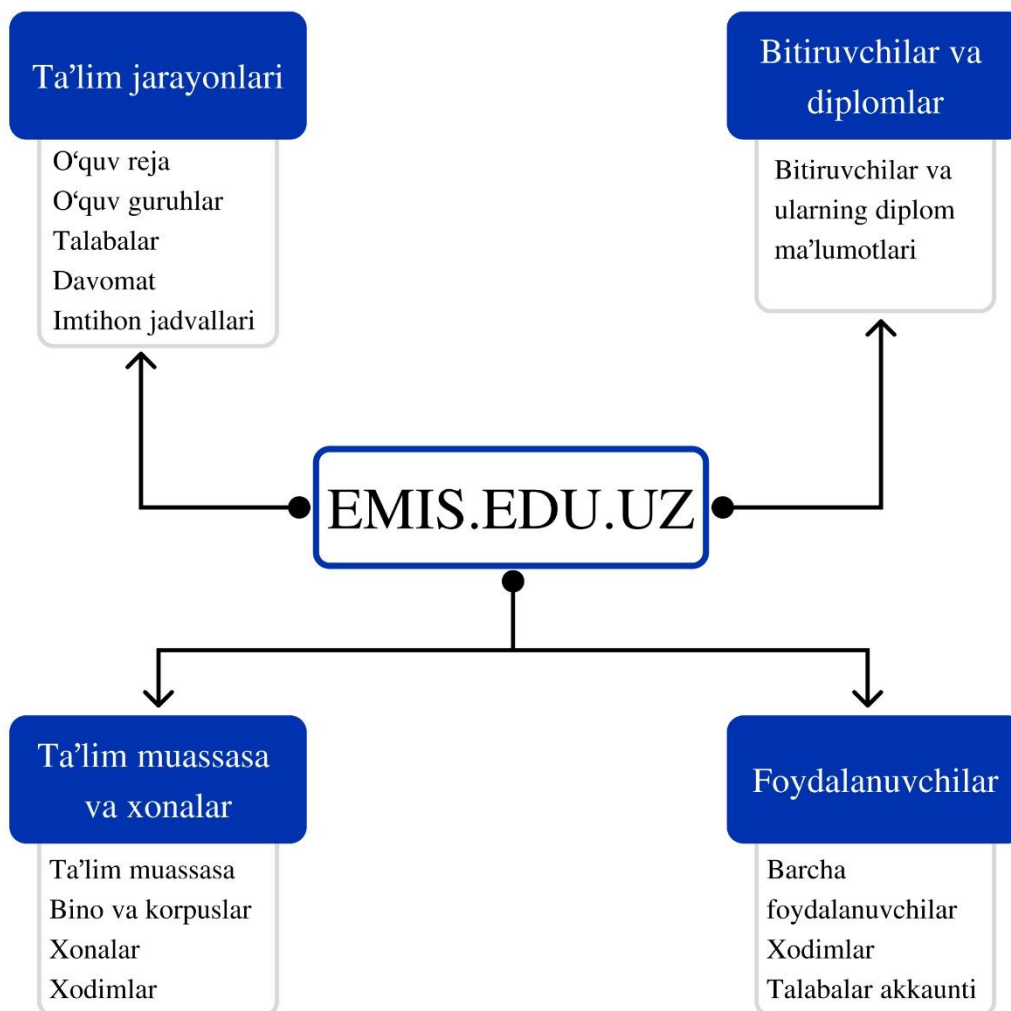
Ta’lim jarayonlari

O‘quv reja
O‘quv guruhlar
Talabalar
Davomat
Imtihon jadvallari

Bitiruvchilar va diplomlar

Bitiruvchilar va ularning diplom ma’lumotlari

EMIS.EDU.UZ

Ta’lim muassasa va xonalar

Ta’lim muassasa
Bino va korpuslar
Xonalar
Xodimlar

Foydalanuvchilar

Barcha foydalanuvchilar
Xodimlar
Talabalar akkaunti